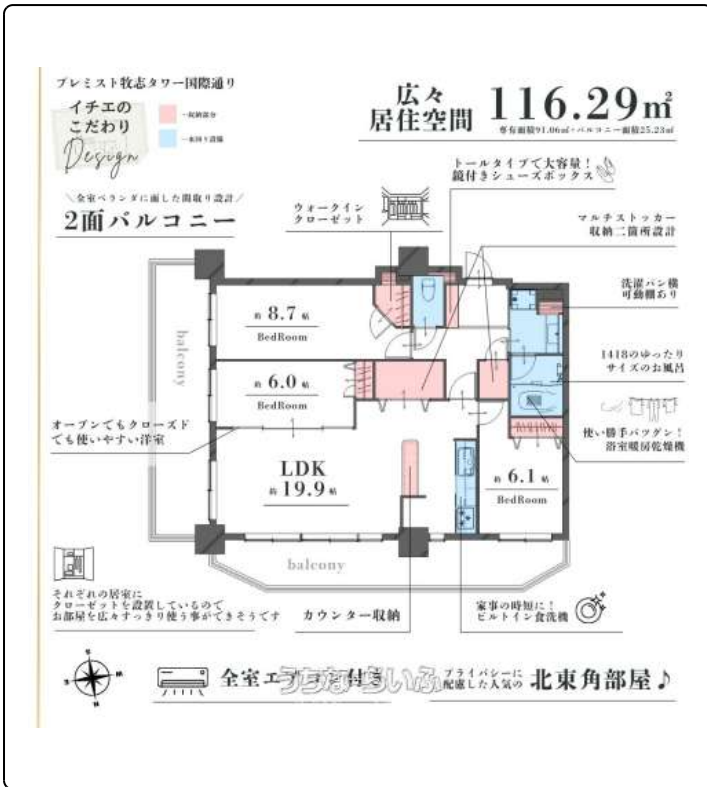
プレミスト牧志タワー国際通り

イチエのこだわり
Design

一収納部分
一水回り設備

広々
居住空間
116.29㎡
専有面積91.06㎡・バルコニー面積25.23㎡

全室ベランダに面した間取り設計
2面バルコニー

ウォークインクローゼット

トールタイプで大容量！鏡付きシューズボックス

マルチストッカー収納二箇所設計

洗濯パン横可動棚あり

1418のゆったりサイズのお風呂

使い勝手バツグン！浴室暖房乾燥機

balcony

約 8.7 帖
BedRoom

約 6.0 帖
BedRoom

オープンでもクローズドでも使いやすい洋室

LDK
約 19.9 帖

約 6.1 帖
BedRoom

balcony

それぞれの居室にクローゼットを設置しているのでお部屋を広々すっきり使う事ができそうです

カウンター収納

家事の時短に！ビルトイン食洗機

全室エアコン付き

プライバシーに配慮した人気の
北東角部屋♪

うちなーらいふ

N
S
E
W